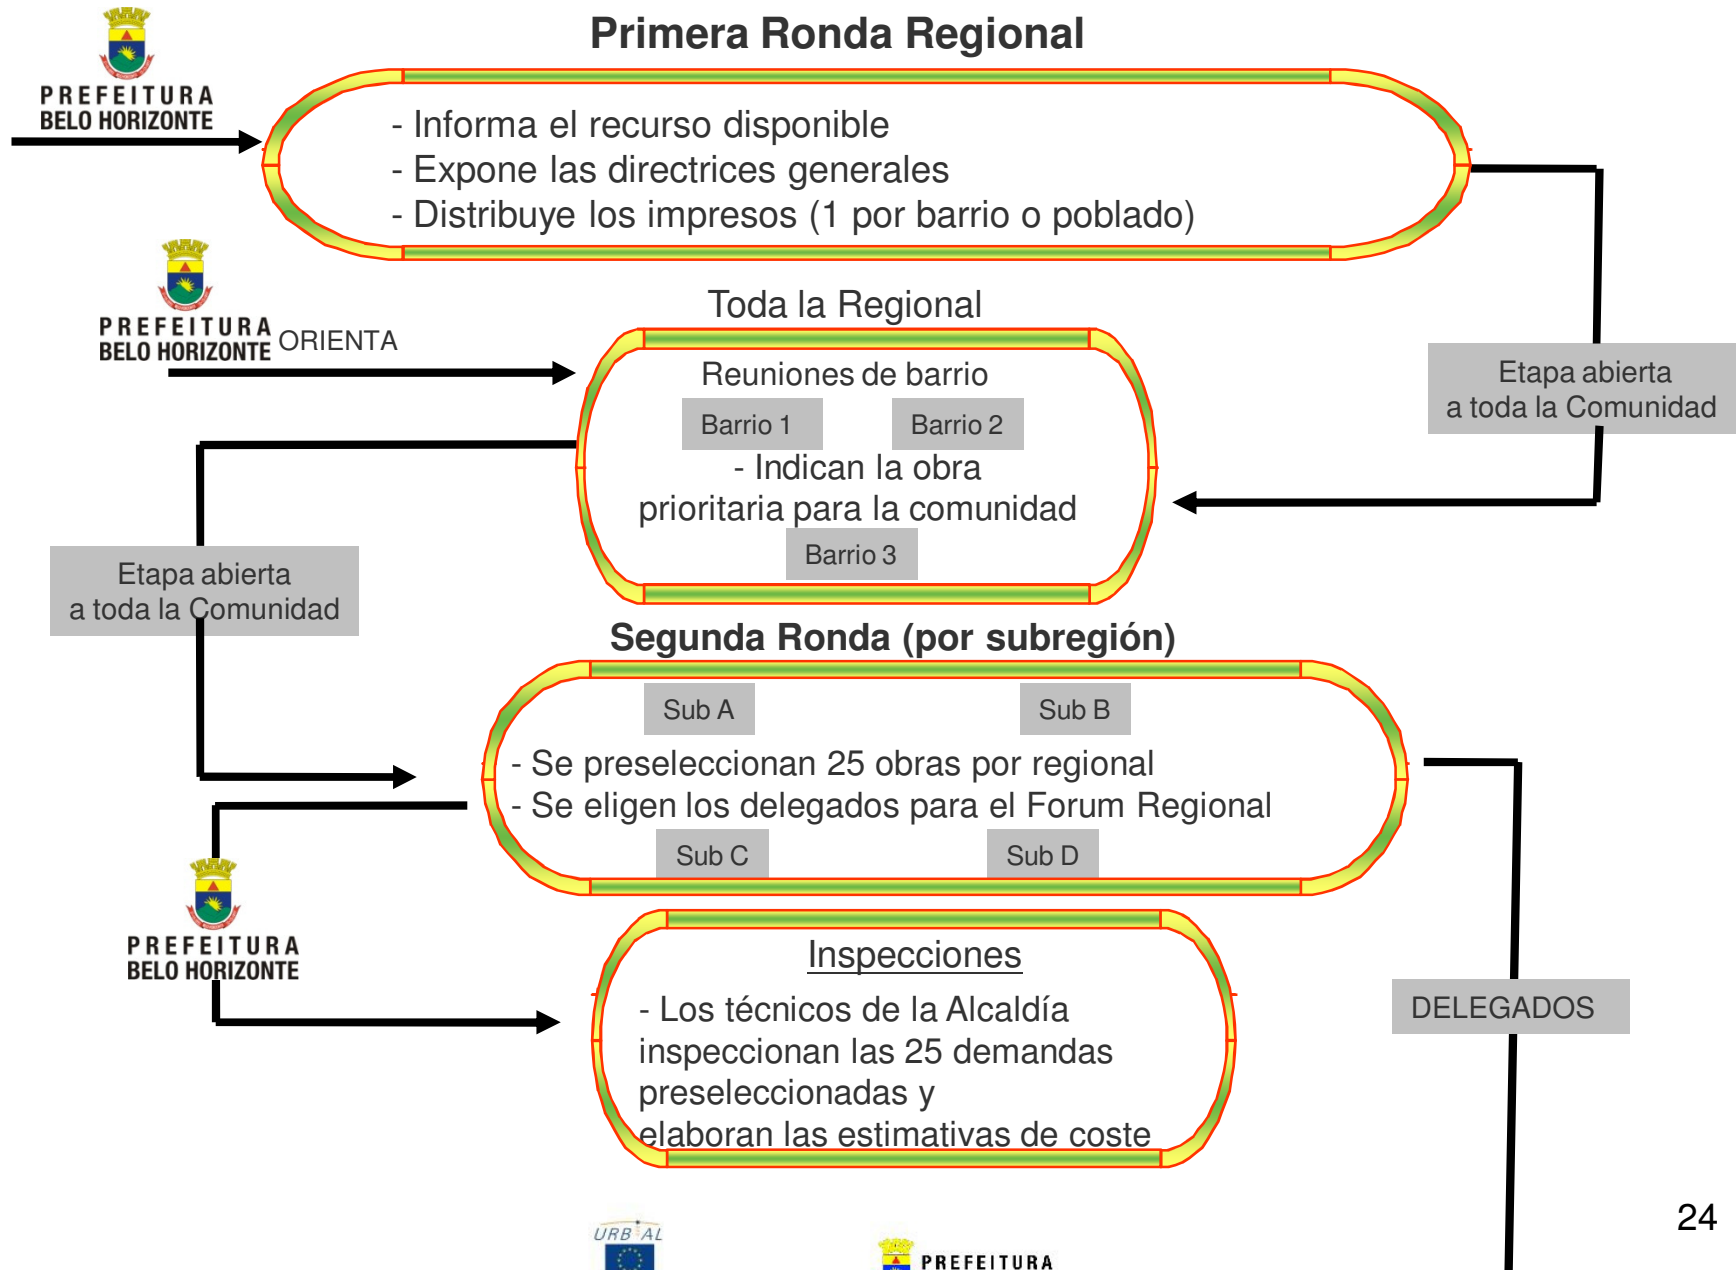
PREFEITURA
BELO HORIZONTE

Primera Ronda Regional

- Informa el recurso disponible
- Expone las directrices generales
- Distribuye los impresos (1 por barrio o poblado)

PREFEITURA
BELO HORIZONTE
ORIENTA

Toda la Regional

Reuniones de barrio

Barrio 1

Barrio 2

- Indican la obra prioritaria para la comunidad

Barrio 3

Etapa abierta a toda la Comunidad

Etapa abierta a toda la Comunidad

Segunda Ronda (por subregión)

Sub A

Sub B

- Se preseleccionan 25 obras por regional
- Se eligen los delegados para el Forum Regional

Sub C

Sub D

PREFEITURA
BELO HORIZONTE

Inspecciones

- Los técnicos de la Alcaldía inspeccionan las 25 demandas preseleccionadas y elaboran las estimativas de coste

DELEGADOS

24

URB AL

PREFEITURA